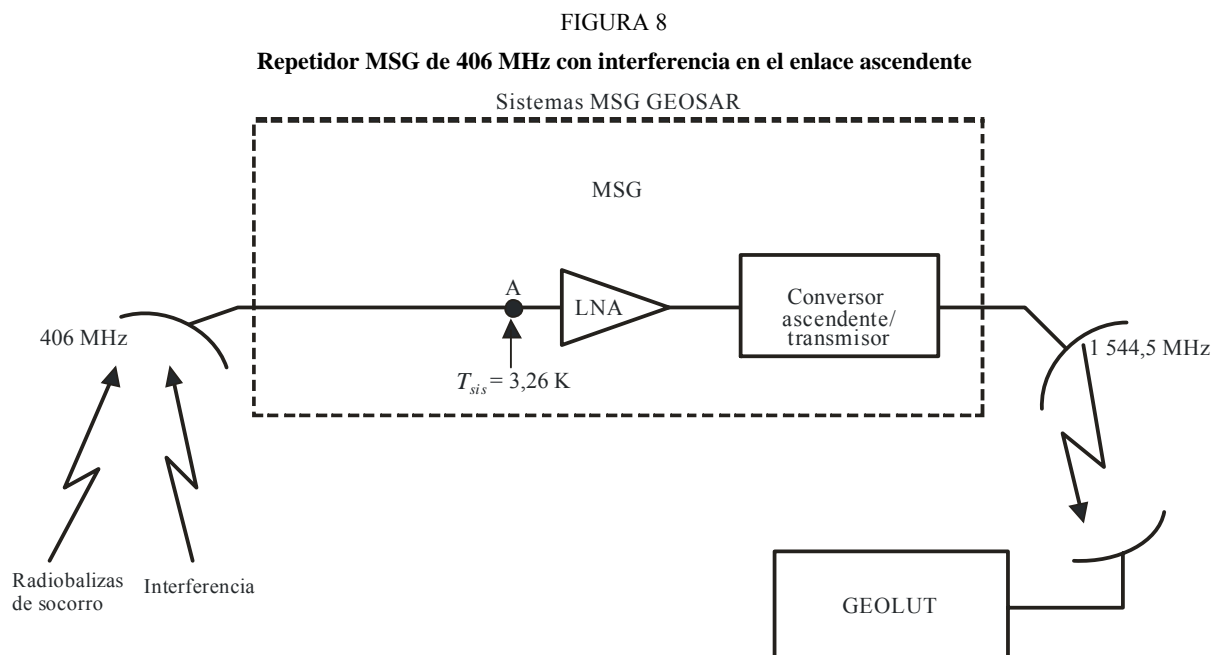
FIGURA 8

**Repetidor MSG de 406 MHz con interferencia en el enlace ascendente**

Sistemas MSG GEOSAR

MSG

A

LNA

Conversor ascendente/ transmisor

406 MHz

$T_{sis}$ = 3,26 K

1 544,5 MHz

Radiobalizas de socorro

Interferencia

GEOLUT